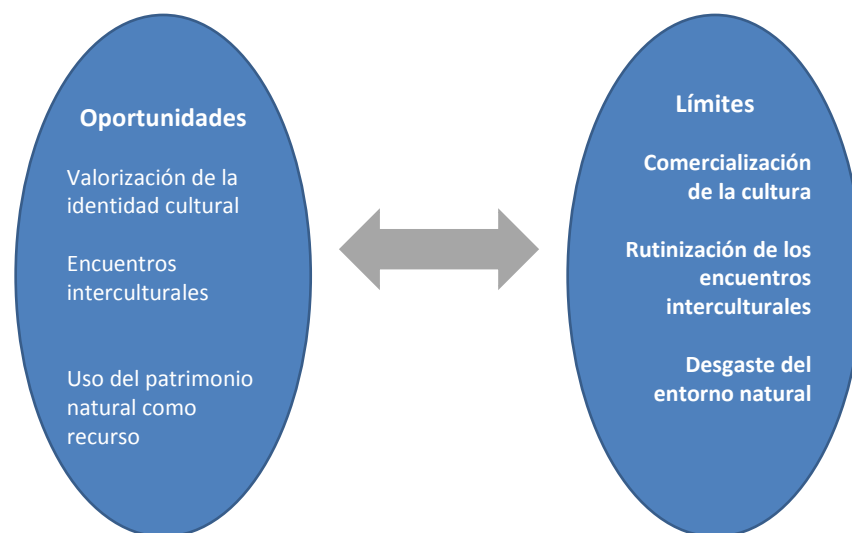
Oportunidades

Valorización de la identidad cultural

Encuentros interculturales

Uso del patrimonio natural como recurso

Límites

Comercialización de la cultura

Rutinización de los encuentros interculturales

Desgaste del entorno natural